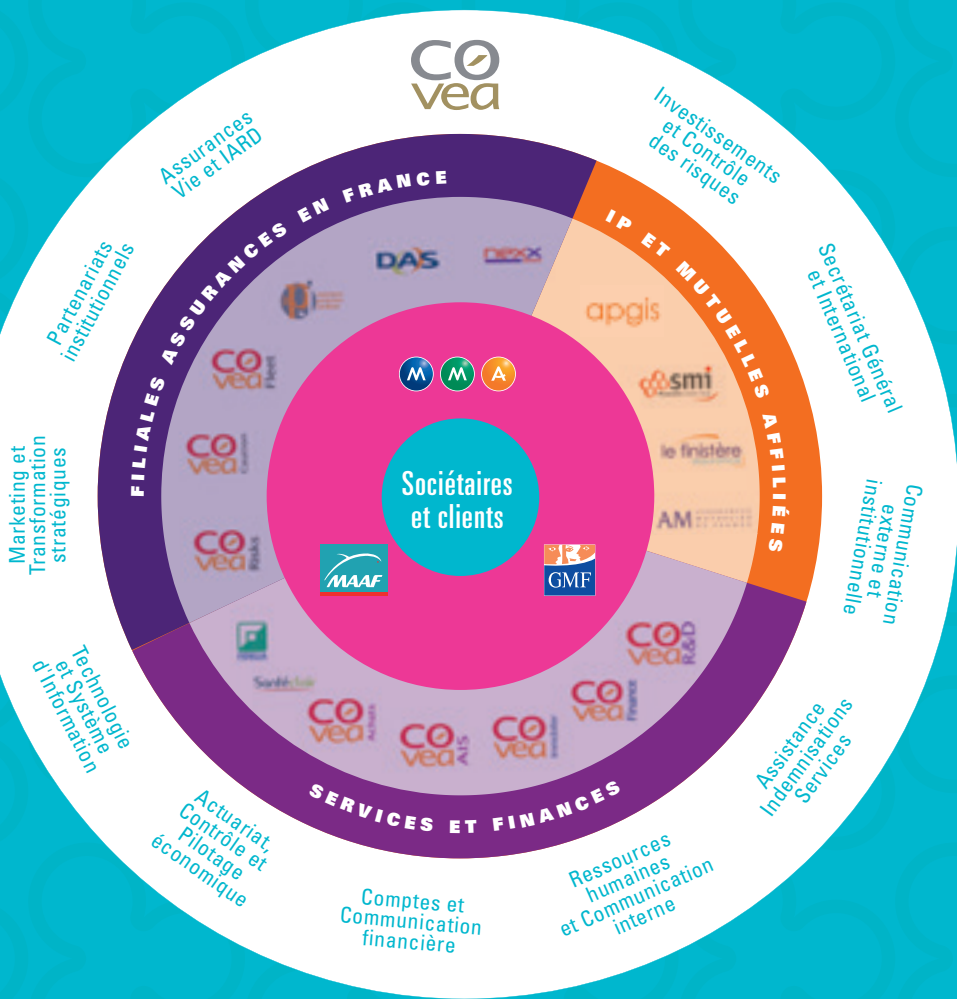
COVEA

Assurances Vie et IARD

Investissements et Contrôle des risques

Secrétariat Général et International

Communication externe et institutionnelle

Assistance Indemnisations Services

Ressources humaines et Communication interne

Comptes et Communication financière

Actuariat, Contrôle et Pilotage économique

Technologie et Système d'Information

Marketing et Transformation stratégiques

Partenariats institutionnels

FILIALES ASSURANCES EN FRANCE

DAS

COVEA Fleet

COVEA Caution

COVEA Risks

IP ET MUTUELLES AFFILIÉES

apgis

smi

le finistère

AM

SERVICES ET FINANCES

COVEA R&D

COVEA Finance

COVEA Immobilier

COVEA AIS

COVEA Achats

Santéclair

M M A

Sociétaires et clients

MAAF

GMF